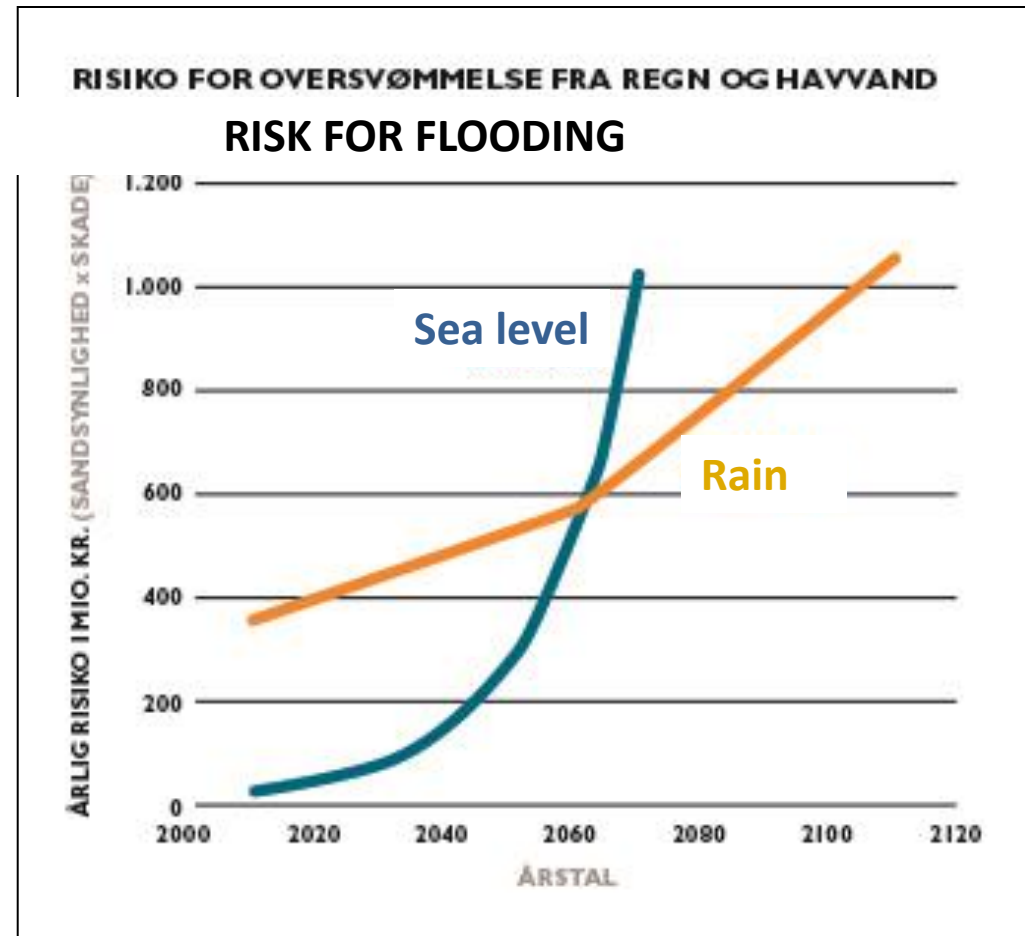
RISIKO FOR OVERSVØMMELSE FRA REGN OG HAVVAND

RISK FOR FLOODING

ÅRLIG RISIKO I MIO. KR. (SANDSYNLIGHED x SKADE)

1.200
1.000
800
600
400
200
0

Sea level

Rain

2000 2020 2040 2060 2080 2100 2120

ÅRSTAL